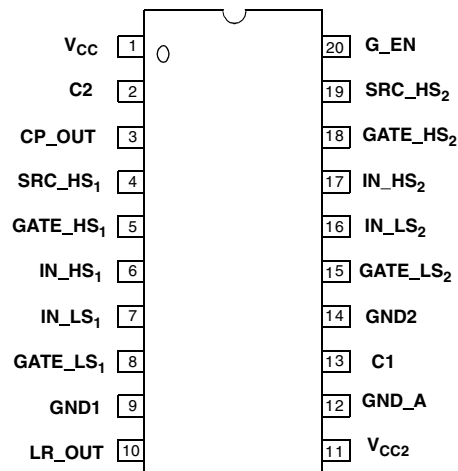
$V_{CC}$ 1
C2 2
CP_OUT 3
$SRC\_HS_1$ 4
$GATE\_HS_1$ 5
$IN\_HS_1$ 6
$IN\_LS_1$ 7
$GATE\_LS_1$ 8
GND1 9
LR_OUT 10

20 G_EN
19 $SRC\_HS_2$
18 $GATE\_HS_2$
17 $IN\_HS_2$
16 $IN\_LS_2$
15 $GATE\_LS_2$
14 GND2
13 C1
12 GND_A
11 $V_{CC2}$